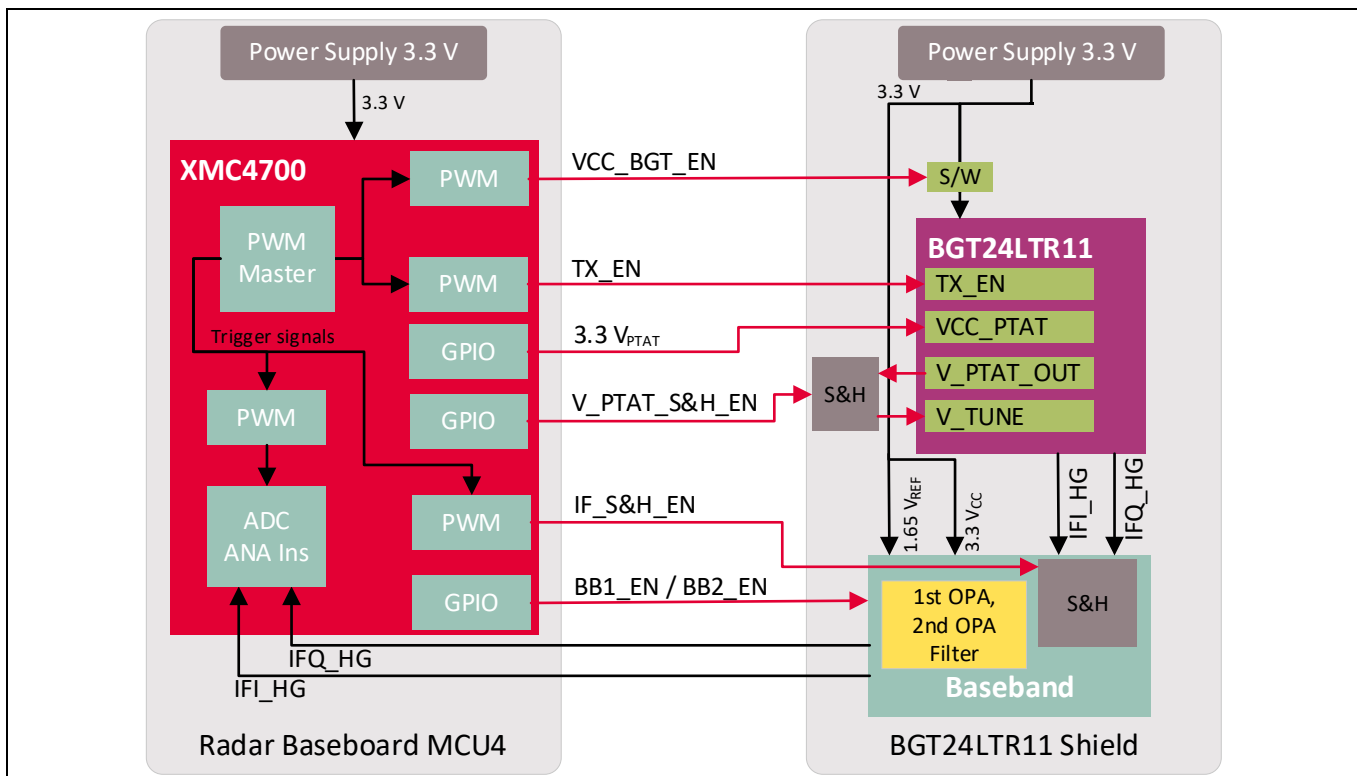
Power Supply 3.3 V

3.3 V

XMC4700

PWM

PWM Master

PWM

Trigger signals

GPIO

GPIO

PWM

PWM

ADC ANA Ins

GPIO

VCC_BGT_EN

TX_EN

3.3 $V_{PTAT}$

V_PTAT_S&H_EN

IF_S&H_EN

BB1_EN / BB2_EN

IFQ_HG

IFI_HG

Radar Baseboard MCU4

Power Supply 3.3 V

3.3 V

S/W

BGT24LTR11

TX_EN

VCC_PTAT

S&H

V_PTAT_OUT

V_TUNE

1.65 $V_{REF}$

3.3 $V_{CC}$

IFI_HG

IFQ_HG

1st OPA, 2nd OPA Filter

S&H

Baseband

BGT24LTR11 Shield